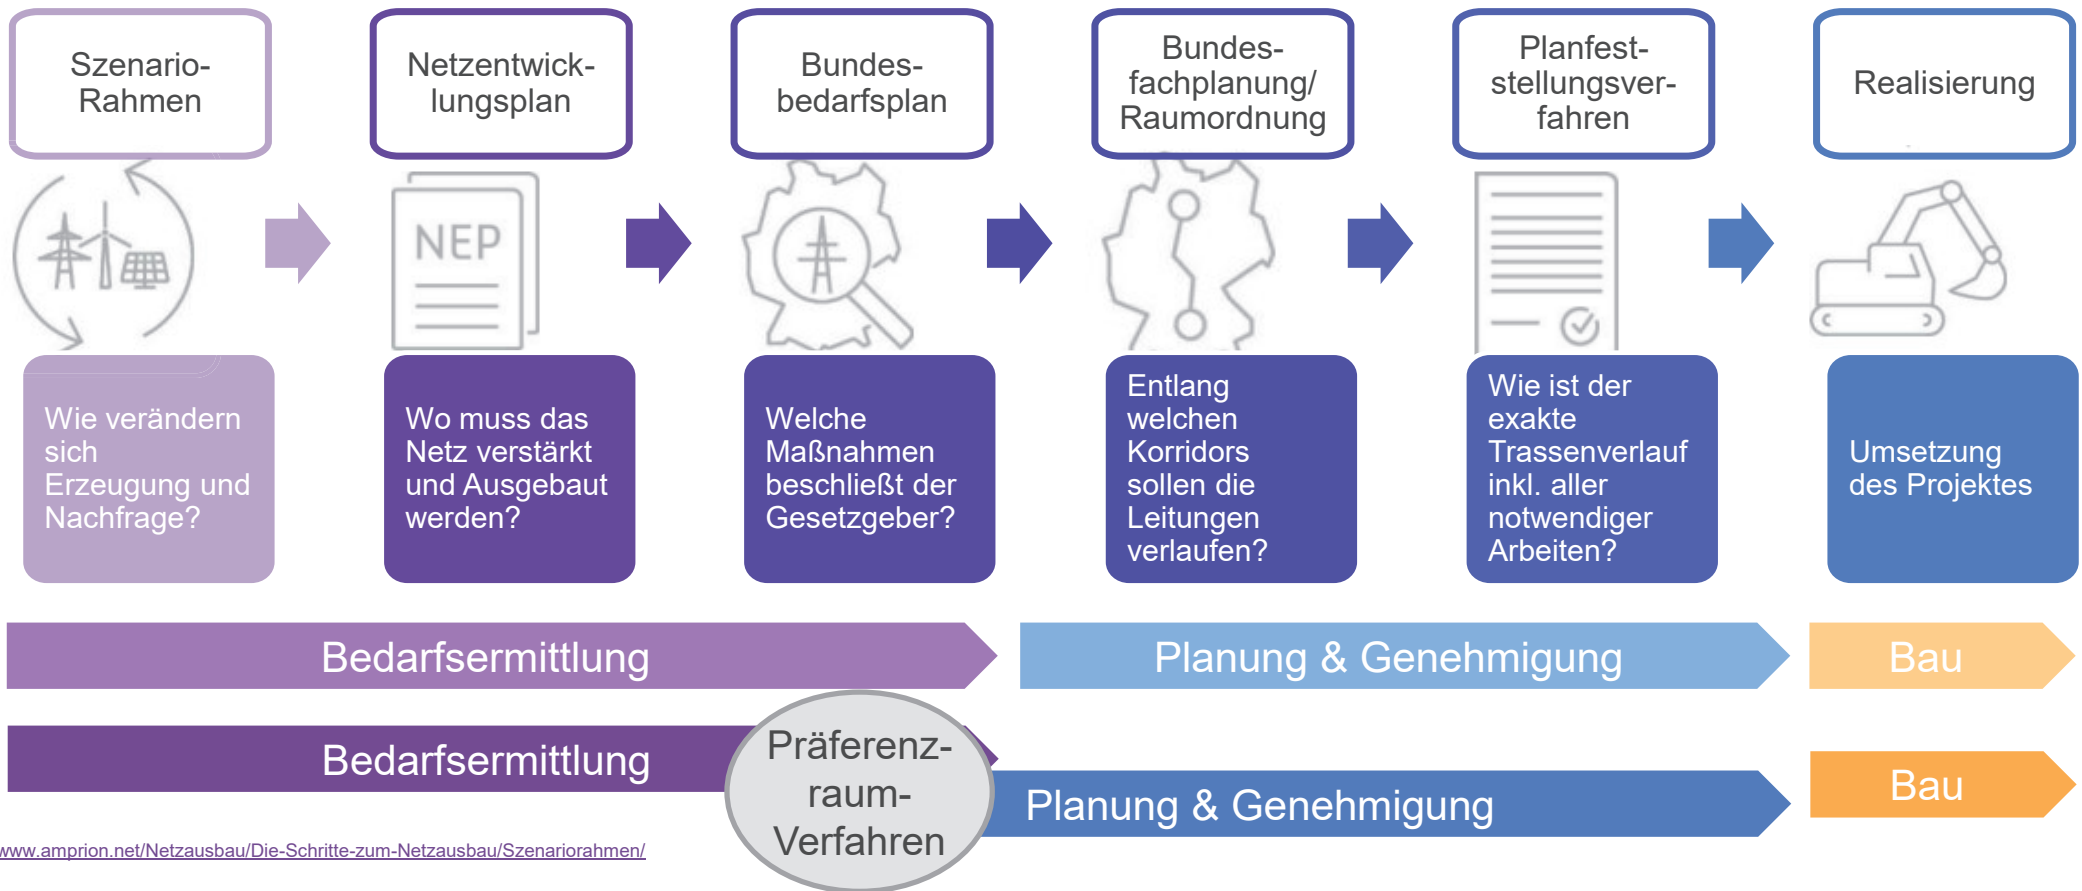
Szenario-Rahmen

Netzentwicklungsplan

Bundesbedarfsplan

Bundesfachplanung/ Raumordnung

Planfeststellungsverfahren

Realisierung

NEP

Wie verändern sich Erzeugung und Nachfrage?

Wo muss das Netz verstärkt und Ausgebaut werden?

Welche Maßnahmen beschließt der Gesetzgeber?

Entlang welchen Korridors sollen die Leitungen verlaufen?

Wie ist der exakte Trassenverlauf inkl. aller notwendiger Arbeiten?

Umsetzung des Projektes

Bedarfsermittlung

Planung & Genehmigung

Bau

Bedarfsermittlung

Präferenz-raum-Verfahren

Planung & Genehmigung

Bau

www.amprion.net/Netzausbau/Die-Schritte-zum-Netzausbau/Szenariorahmen/